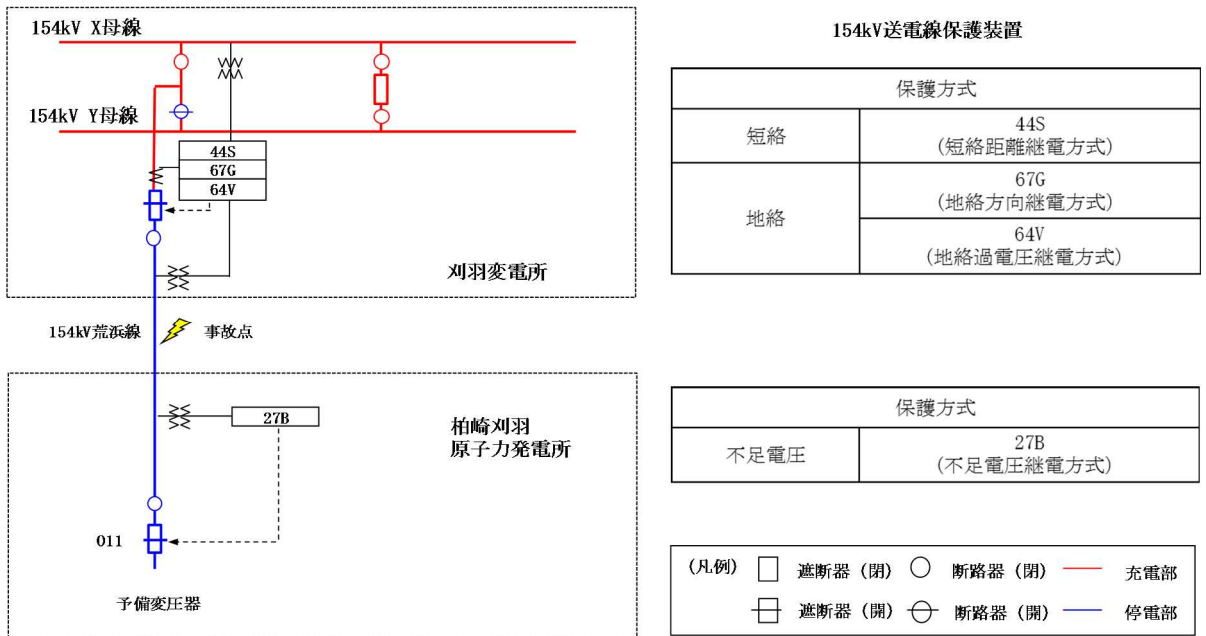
154kV X母線

154kV Y母線

44S
67G
64V

刈羽変電所

154kV荒浜線 事故点

27B

柏崎刈羽
原子力発電所

011

予備変圧器

154kV送電線保護装置

| 保護方式 | |
|---|---|
| 短絡 | 44S (短絡距離継電方式) |
| 地絡 | 67G (地絡方向継電方式) |
| | 64V (地絡過電圧継電方式) |

| 保護方式 | |
|---|---|
| 不足電圧 | 27B (不足電圧継電方式) |

(凡例) 遮断器 (閉) 断路器 (閉) 充電部
遮断器 (開) 断路器 (開) 停電部